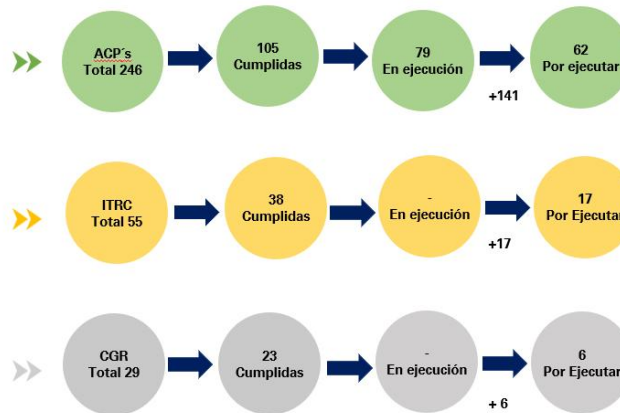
ACP´s
Total 246

105
Cumplidas

79
En ejecución

+141

62
Por ejecutar

ITRC
Total 55

38
Cumplidas

-
En ejecución

+17

17
Por Ejecutar

CGR
Total 29

23
Cumplidas

-
En ejecución

+ 6

6
Por Ejecutar